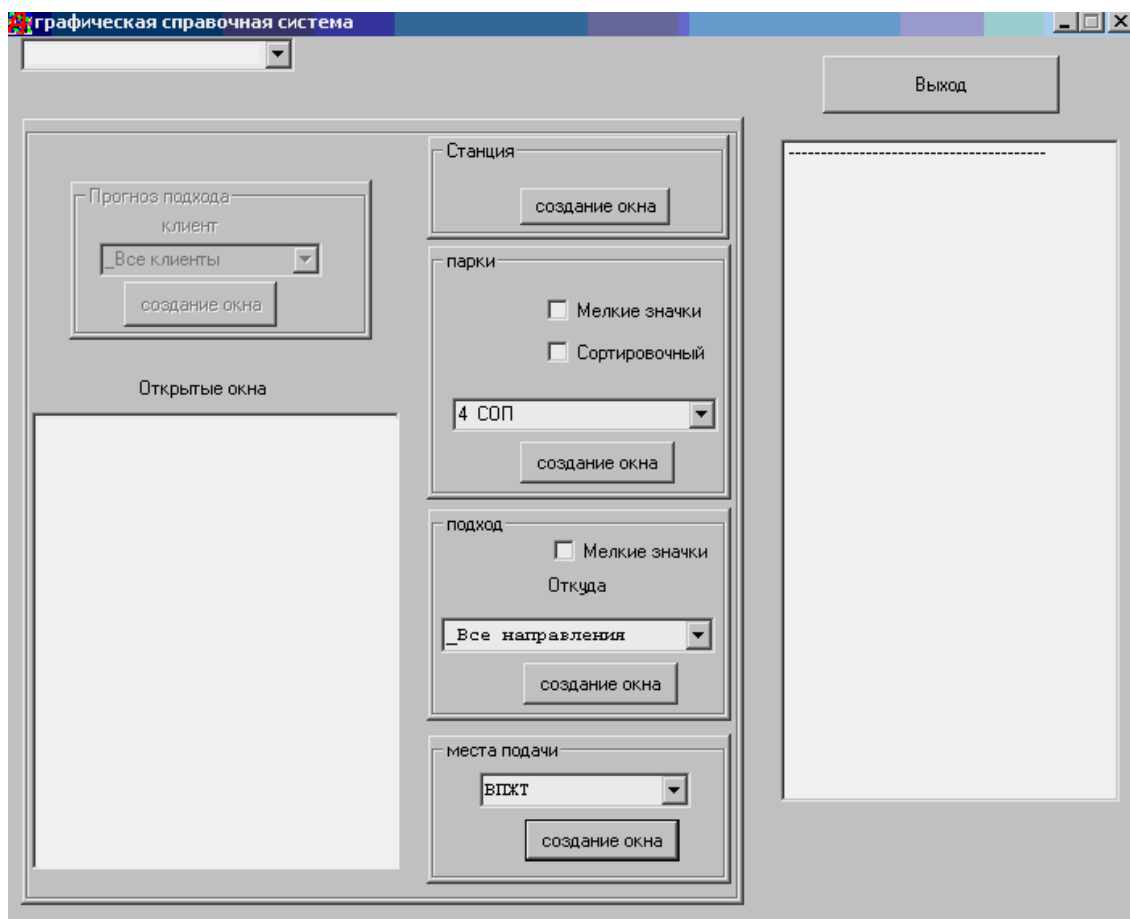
графическая справочная система

Выход

----------------------------------------

Прогноз подхода
клиент
_Все клиенты
создание окна

Открытые окна

Станция
создание окна

парки
Мелкие значки
Сортировочный
4 СОП
создание окна

подход
Мелкие значки
Откуда
_Все направления
создание окна

места подачи
ВПЖТ
создание окна